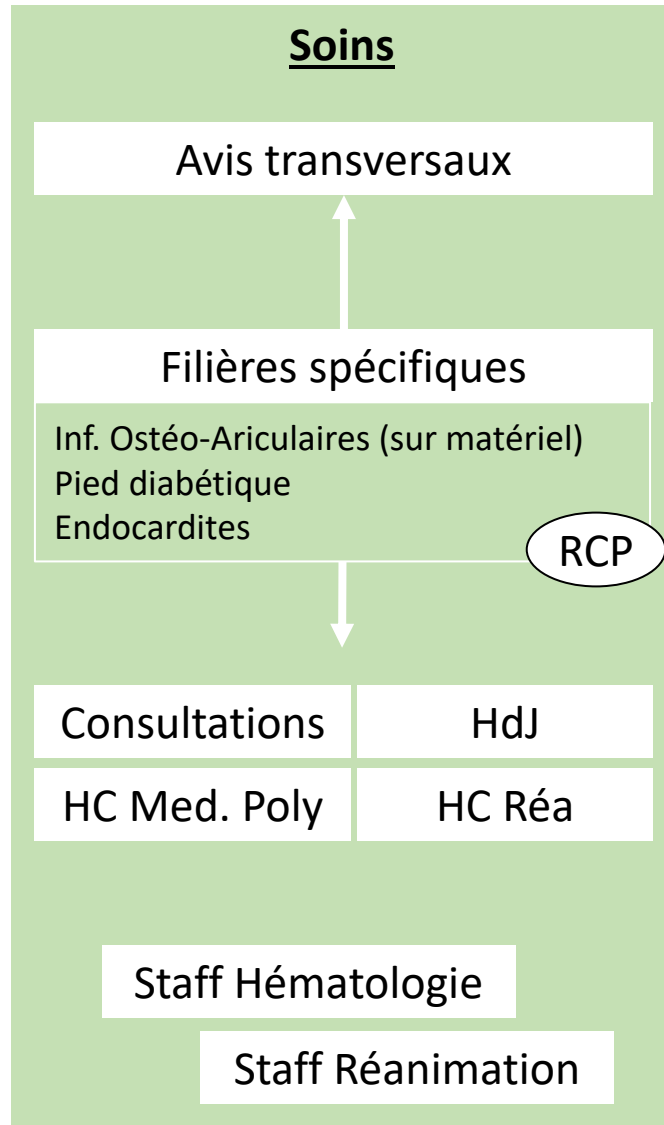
Soins

Avis transversaux

Filières spécifiques

Inf. Ostéo-Ariculaires (sur matériel)
Pied diabétique
Endocardites

RCP

| Consultations | HdJ |
|---|---|
| HC Med. Poly | HC Réa |

Staff Hématologie

Staff Réanimation